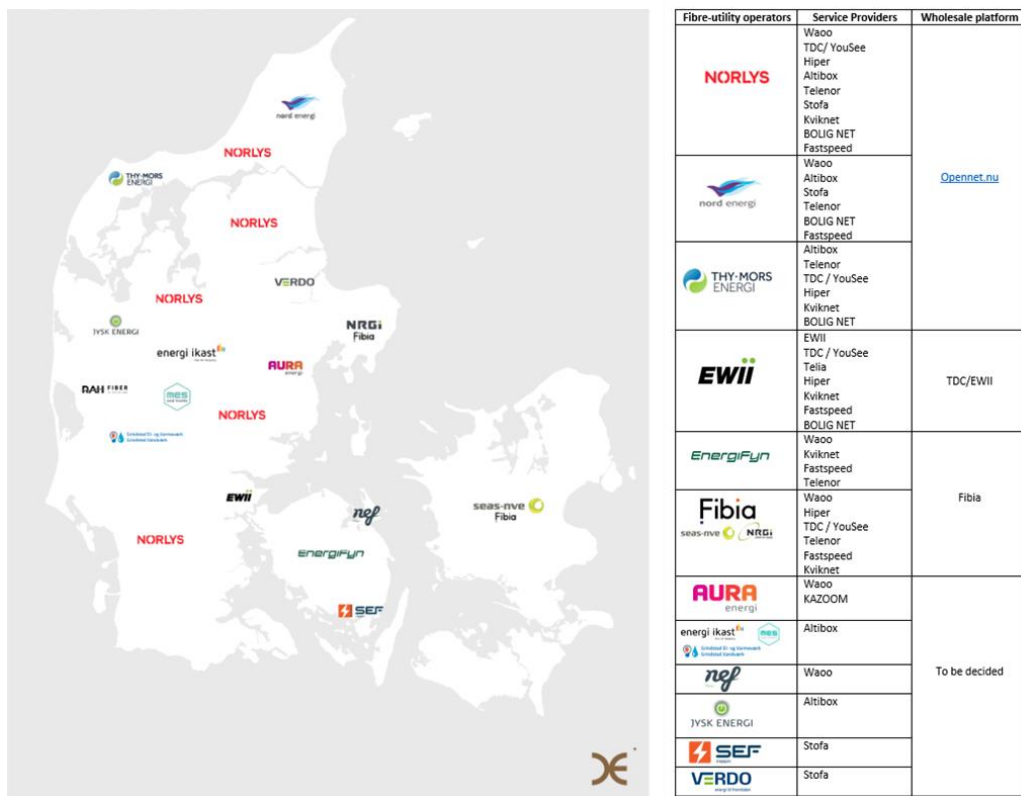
nord energi
NORLYS
THY-MORS ENERGI
NORLYS
VERDO
NORLYS
JYSK ENERGI
NRGi Fibia
energi ikast
AURA energi
RAH FIBER
MES
NORLYS
Grindsted El- og Varmeværk
EWII
seas-nve Fibia
nef
NORLYS
EnergiFyn
SEF

| Fibre-utility operators | Service Providers | Wholesale platform |
|---|---|---|
| NORLYS | Waoo TDC/ YouSee Hiper Altibox Telenor Stofa Kviknet BOLIG NET Fastspeed | Opennet.nu |
| nord energi | Waoo Altibox Stofa Telenor BOLIG NET Fastspeed | |
| THY-MORS ENERGI | Altibox Telenor TDC / YouSee Hiper Kviknet BOLIG NET | |
| EWII | EWII TDC / YouSee Telia Hiper Kviknet Fastspeed BOLIG NET | TDC/EWII |
| EnergiFyn | Waoo Kviknet Fastspeed Telenor | Fibia |
| Fibia seas-nve NRGi | Waoo Hiper TDC / YouSee Telenor Fastspeed Kviknet | |
| AURA energi | Waoo KAZOOM | To be decided |
| energi ikast MES Grindsted El- og Varmeværk Grindsted Varmeværk | Altibox | |
| nef | Waoo | |
| JYSK ENERGI | Altibox | |
| SEF | Stofa | |
| VERDO | Stofa | |